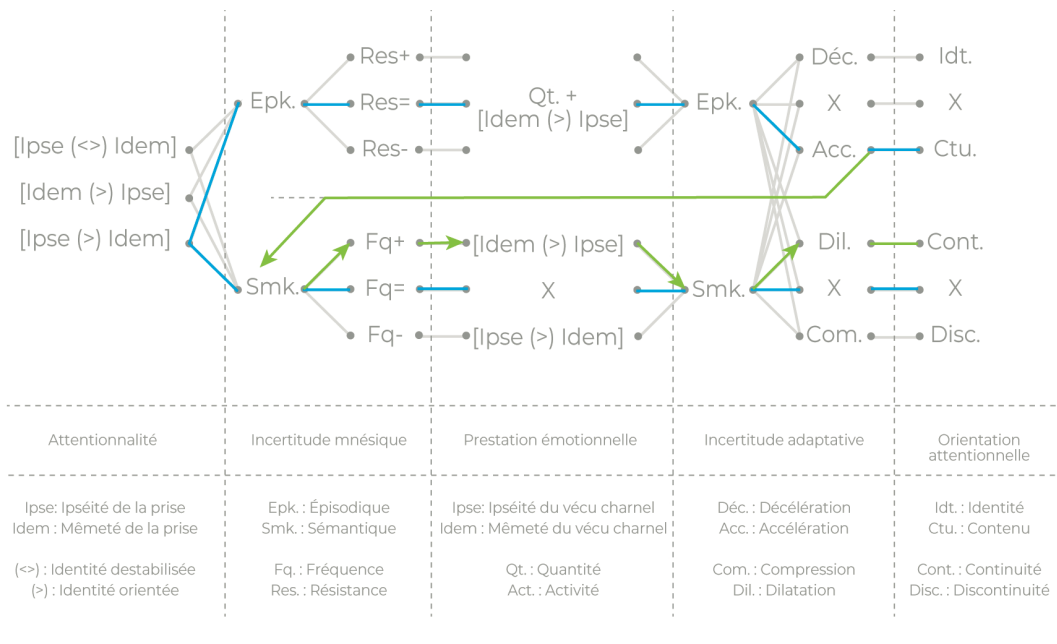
[Ipse (<>) Idem]
[Idem (>) Ipse]
[Ipse (>) Idem]

Epk.
Smk.

Res+
Res=
Res-

Fq+
Fq=
Fq-

Qt. +
[Idem (>) Ipse]

[Idem (>) Ipse]
X
[Ipse (>) Idem]

Epk.
Smk.

Déc.
X
Acc.
Dil.
X
Com.

Idt.
X
Ctu.
Cont.
X
Disc.

Attentionnalité

Incertitude mnésique

Prestation émotionnelle

Incertitude adaptative

Orientation attentionnelle

Ipse: Ipséité de la prise
Idem : Mêmeté de la prise

(<>) : Identité destabilisée
(>) : Identité orientée

Epk. : Épisodique
Smk. : Sémantique

Fq. : Fréquence
Res. : Résistance

Ipse: Ipséité du vécu charnel
Idem : Mêmeté du vécu charnel

Qt. : Quantité
Act. : Activité

Déc. : Décélération
Acc. : Accélération

Com. : Compression
Dil. : Dilatation

Idt. : Identité
Ctu. : Contenu

Cont. : Continuité
Disc. : Discontinuité